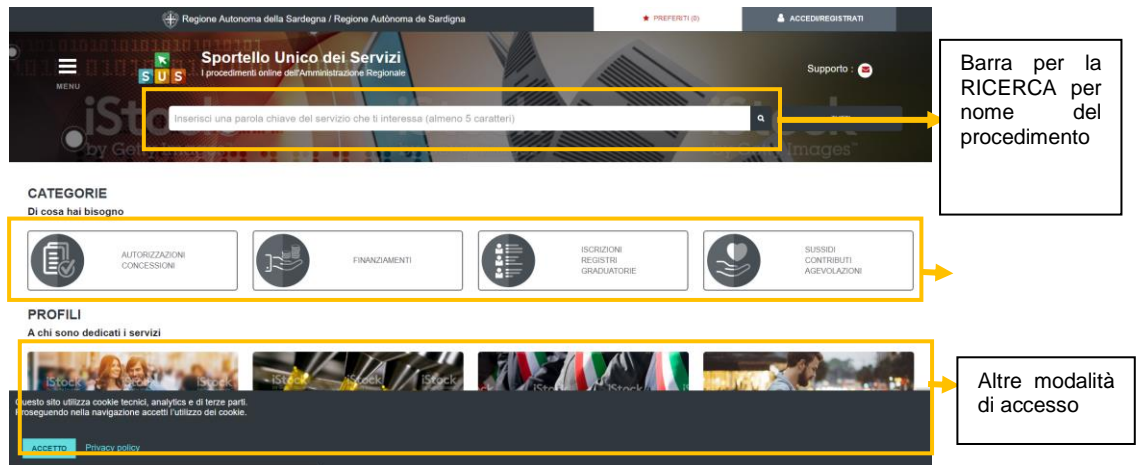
Regione Autonoma della Sardegna / Regione Autònoma de Sardigna

PREFERITI (0)

ACCEDI/REGISTRATI

MENU

S U S

Sportello Unico dei Servizi

I procedimenti online dell'Amministrazione Regionale

Supporto :

Inserisci una parola chiave del servizio che ti interessa (almeno 5 caratteri)

iStock by Getty Images

Barra per la RICERCA per nome del procedimento

CATEGORIE

Di cosa hai bisogno

AUTORIZZAZIONI CONCESSIONI

FINANZIAMENTI

ISCRIZIONI REGISTRI GRADUATORIE

SUSSIDI CONTRIBUTI AGEVOLAZIONI

PROFILI

A chi sono dedicati i servizi

iStock

Altre modalità di accesso

Questo sito utilizza cookie tecnici, analytics e di terze parti. Proseguendo nella navigazione accetti l'utilizzo dei cookie.

ACCETTO

Privacy policy